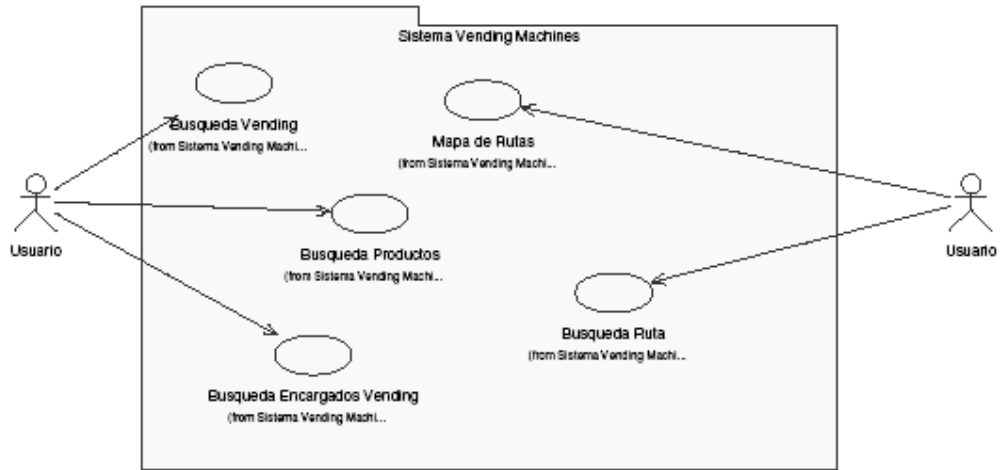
Sistema Vending Machines

Busqueda Vending
(from Sistema Vending Machi...

Mapa de Rutas
(from Sistema Vending Machi...

Usuario

Busqueda Productos
(from Sistema Vending Machi...

Usuario

Busqueda Ruta
(from Sistema Vending Machi...

Busqueda Encargados Vending
(from Sistema Vending Machi...